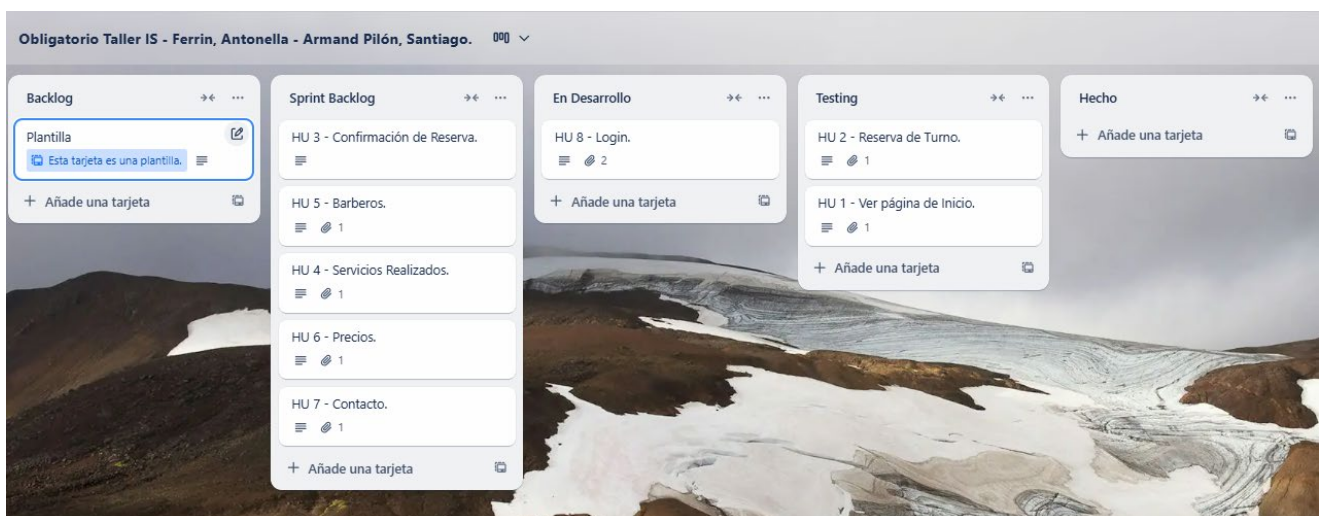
Obligatorio Taller IS - Ferrin, Antonella - Armand Pilón, Santiago.

Backlog

Plantilla
Esta tarjeta es una plantilla.

+ Añade una tarjeta

Sprint Backlog

HU 3 - Confirmación de Reserva.

HU 5 - Barberos.
1

HU 4 - Servicios Realizados.
1

HU 6 - Precios.
1

HU 7 - Contacto.
1

+ Añade una tarjeta

En Desarrollo

HU 8 - Login.
2

+ Añade una tarjeta

Testing

HU 2 - Reserva de Turno.
1

HU 1 - Ver página de Inicio.
1

+ Añade una tarjeta

Hecho

+ Añade una tarjeta